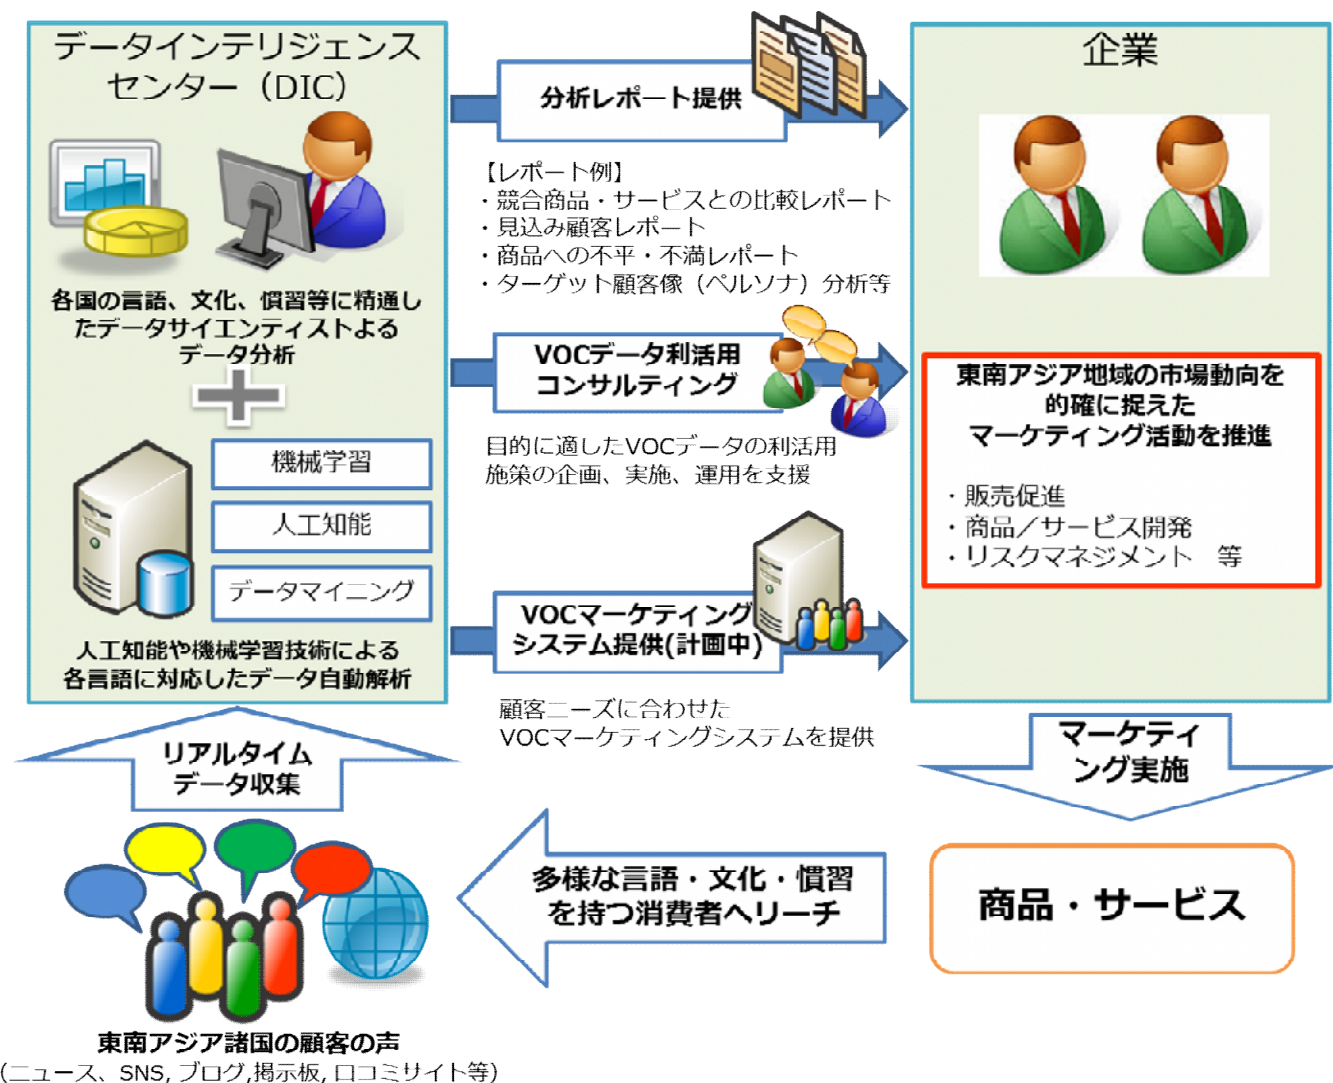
データインテリジェンスセンター（DIC）

各国の言語、文化、慣習等に精通したデータサイエンティストよるデータ分析

機械学習

人工知能

データマイニング

人工知能や機械学習技術による各言語に対応したデータ自動解析

分析レポート提供

【レポート例】
・競合商品・サービスとの比較レポート
・見込み顧客レポート
・商品への不平・不満レポート
・ターゲット顧客像（ペルソナ）分析等

VOCデータ利活用コンサルティング

目的に適したVOCデータの利活用施策の企画、実施、運用を支援

VOCマーケティングシステム提供(計画中)

顧客ニーズに合わせたVOCマーケティングシステムを提供

企業

東南アジア地域の市場動向を的確に捉えたマーケティング活動を推進

・販売促進
・商品／サービス開発
・リスクマネジメント　等

マーケティング実施

商品・サービス

多様な言語・文化・慣習を持つ消費者へリーチ

リアルタイムデータ収集

東南アジア諸国の顧客の声
(ニュース、SNS, ブログ,掲示板, 口コミサイト等)